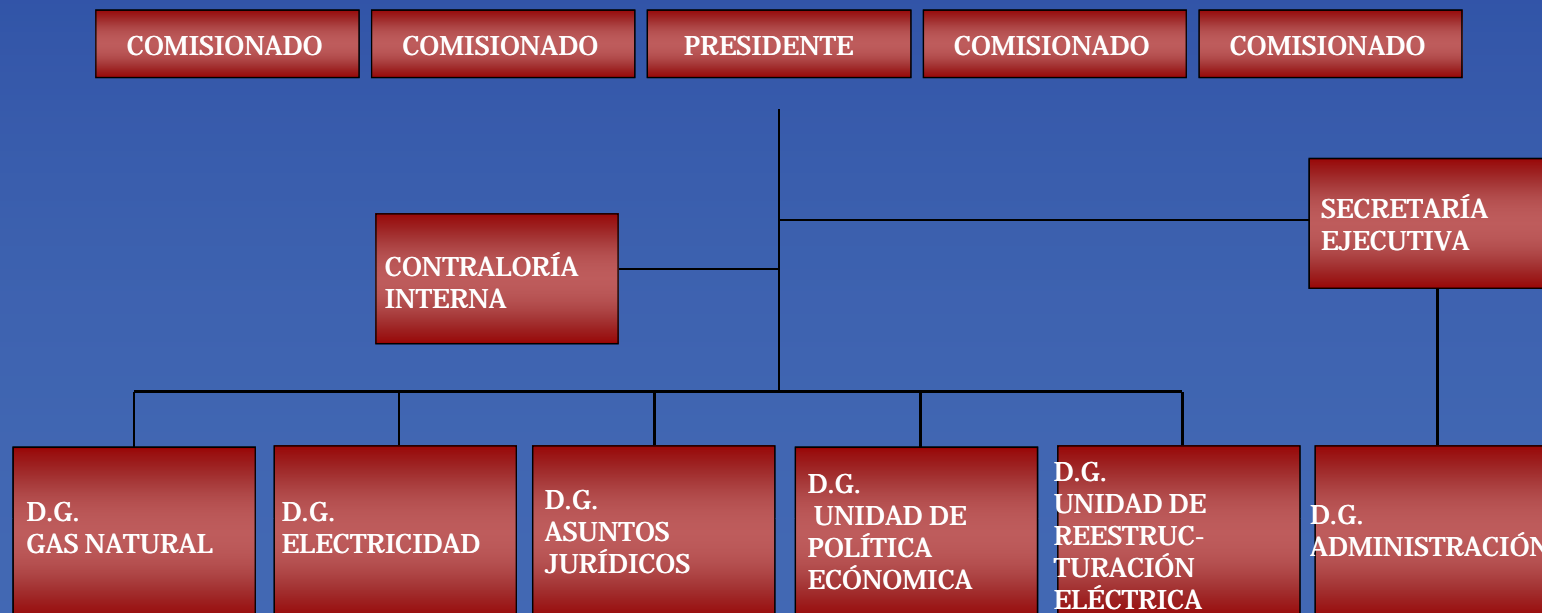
COMISIONADO

COMISIONADO

PRESIDENTE

COMISIONADO

COMISIONADO

CONTRALORÍA INTERNA

SECRETARÍA EJECUTIVA

D.G. GAS NATURAL

D.G. ELECTRICIDAD

D.G. ASUNTOS JURÍDICOS

D.G. UNIDAD DE POLÍTICA ECÓNOMICA

D.G. UNIDAD DE REESTRUCTURACIÓN ELÉCTRICA

D.G. ADMINISTRACIÓN